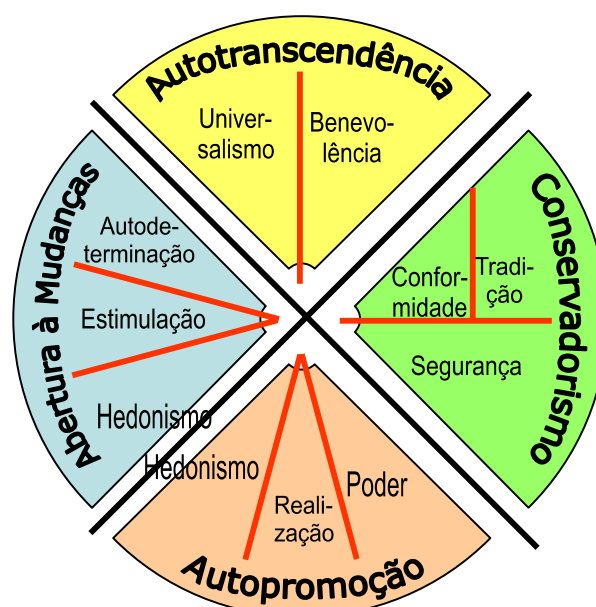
Autotranscendência

Universalismo

Benevolência

Conservadorismo

Tradição

Conformidade

Segurança

Autopromoção

Poder

Realização

Hedonismo

Abertura à Mudanças

Autodeterminação

Estimulação

Hedonismo